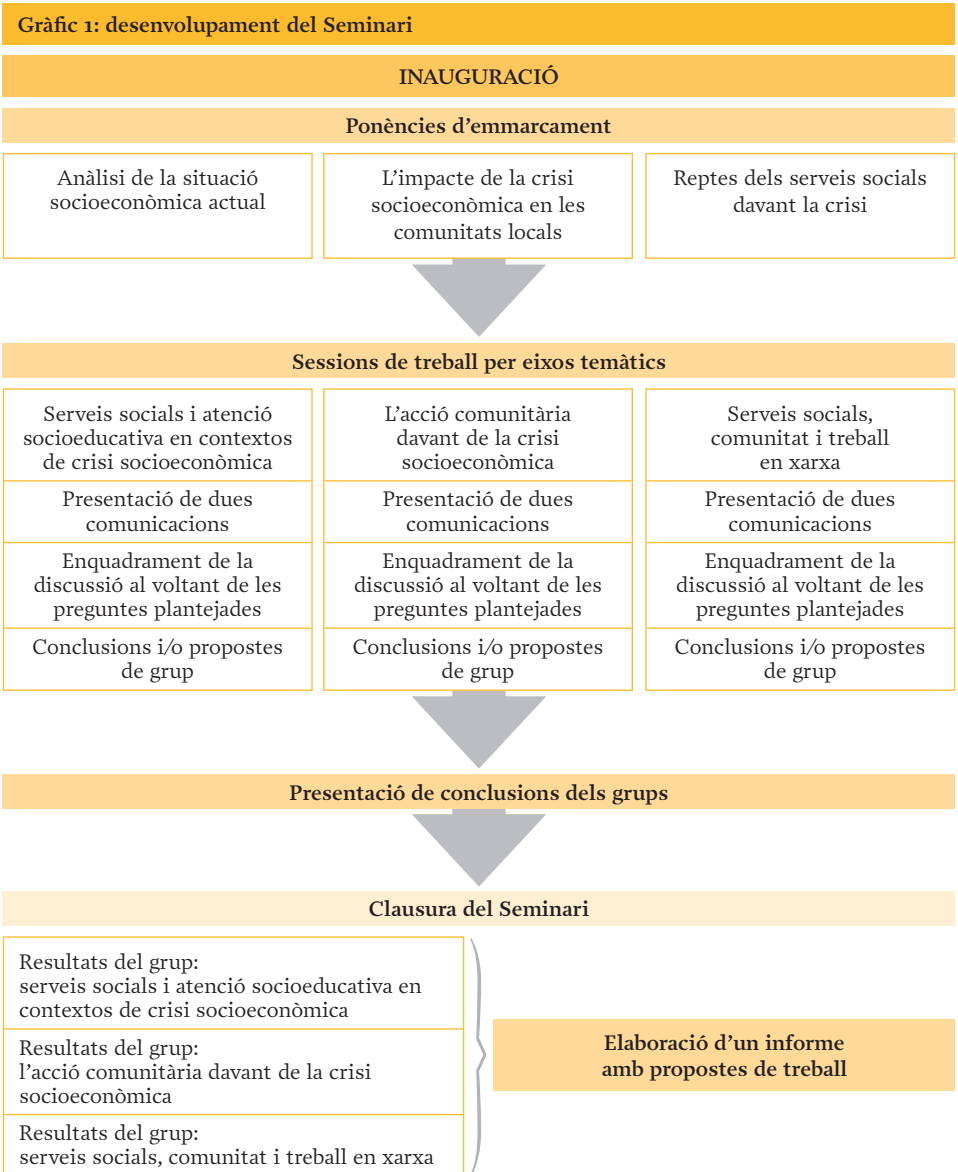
Gràfic 1: desenvolupament del Seminari

INAUGURACIÓ

Ponències d'emmarcament

Anàlisi de la situació socioeconòmica actual

L'impacte de la crisi socioeconòmica en les comunitats locals

Reptes dels serveis socials davant la crisi

Sessions de treball per eixos temàtics

| Serveis socials i atenció socioeducativa en contextos de crisi socioeconòmica | L'acció comunitària davant de la crisi socioeconòmica | Serveis socials, comunitat i treball en xarxa |
|---|---|---|
| Presentació de dues comunicacions | Presentació de dues comunicacions | Presentació de dues comunicacions |
| Enquadrament de la discussió al voltant de les preguntes plantejades | Enquadrament de la discussió al voltant de les preguntes plantejades | Enquadrament de la discussió al voltant de les preguntes plantejades |
| Conclusions i/o propostes de grup | Conclusions i/o propostes de grup | Conclusions i/o propostes de grup |

Presentació de conclusions dels grups

Clausura del Seminari

Resultats del grup: serveis socials i atenció socioeducativa en contextos de crisi socioeconòmica

Resultats del grup: l'acció comunitària davant de la crisi socioeconòmica

Resultats del grup: serveis socials, comunitat i treball en xarxa

Elaboració d'un informe amb propostes de treball